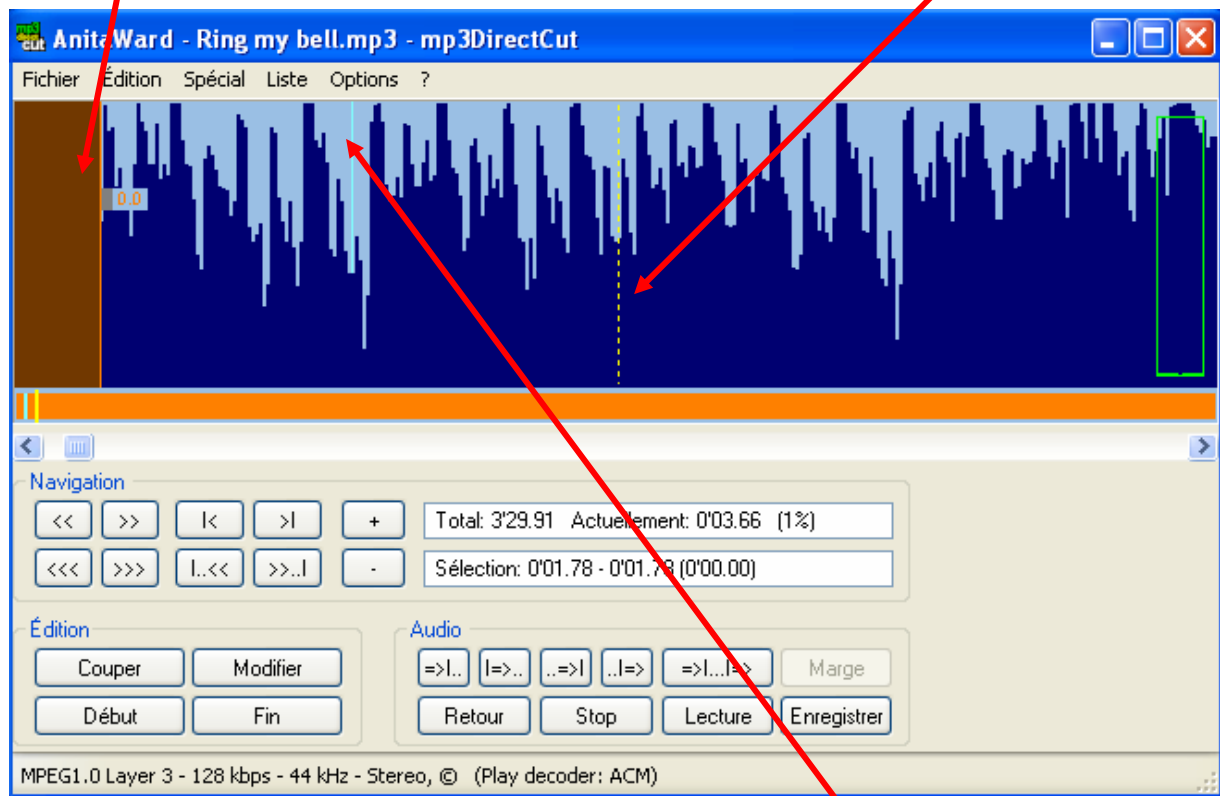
mp3 cut AnitaWard - Ring my bell.mp3 - mp3DirectCut

Fichier Édition Spécial Liste Options ?

0.0

Navigation

<< >> |< >| +

<<< >>> |..<< >>..| -

Total: 3'29.91 Actuellement: 0'03.66 (1%)

Sélection: 0'01.78 - 0'01.78 (0'00.00)

Édition

Couper Modifier

Début Fin

Audio

=>|.. |=>.. ..=>| ..|=> =>|...|=> Marge

Retour Stop Lecture Enregistrer

MPEG1.0 Layer 3 - 128 kbps - 44 kHz - Stereo, © (Play decoder: ACM)